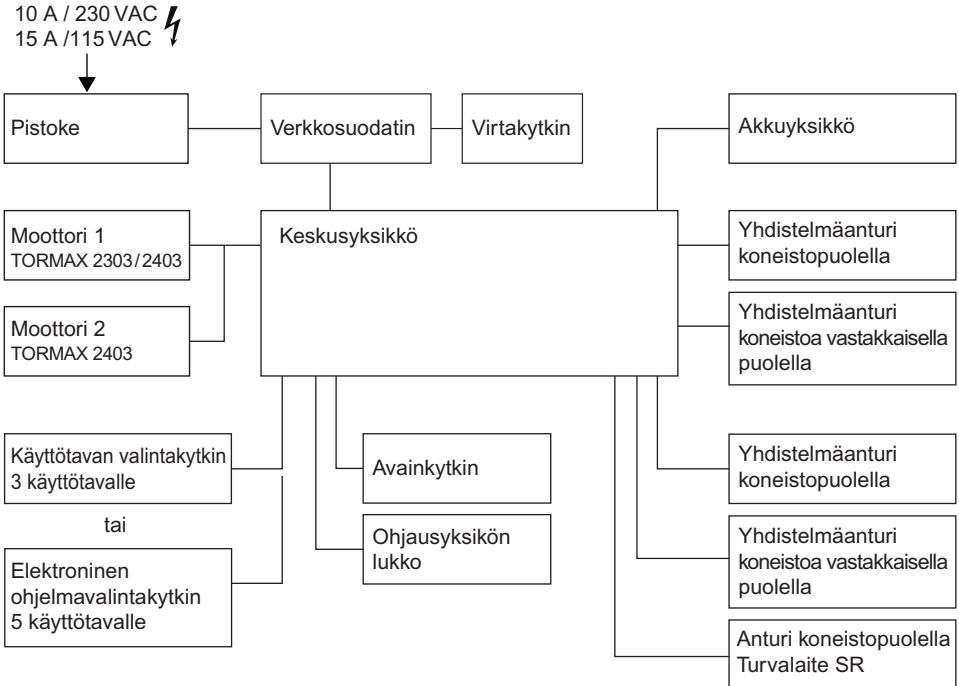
10 A / 230 VAC
15 A /115 VAC

Pistoke

Verkkosuodatin

Virtakytkin

Akkuyksikkö

Moottori 1
TORMAX 2303/2403

Keskusyksikkö

Yhdistelmäanturi koneistopuolella

Moottori 2
TORMAX 2403

Yhdistelmäanturi koneistoa vastakkaisella puolella

Käyttötavan valintakytkin 3 käyttötavalle

tai

Elektroninen ohjelmavalintakytkin 5 käyttötavalle

Avainkytkin

Ohjausyksikön lukko

Yhdistelmäanturi koneistopuolella

Yhdistelmäanturi koneistoa vastakkaisella puolella

Anturi koneistopuolella
Turvalaite SR